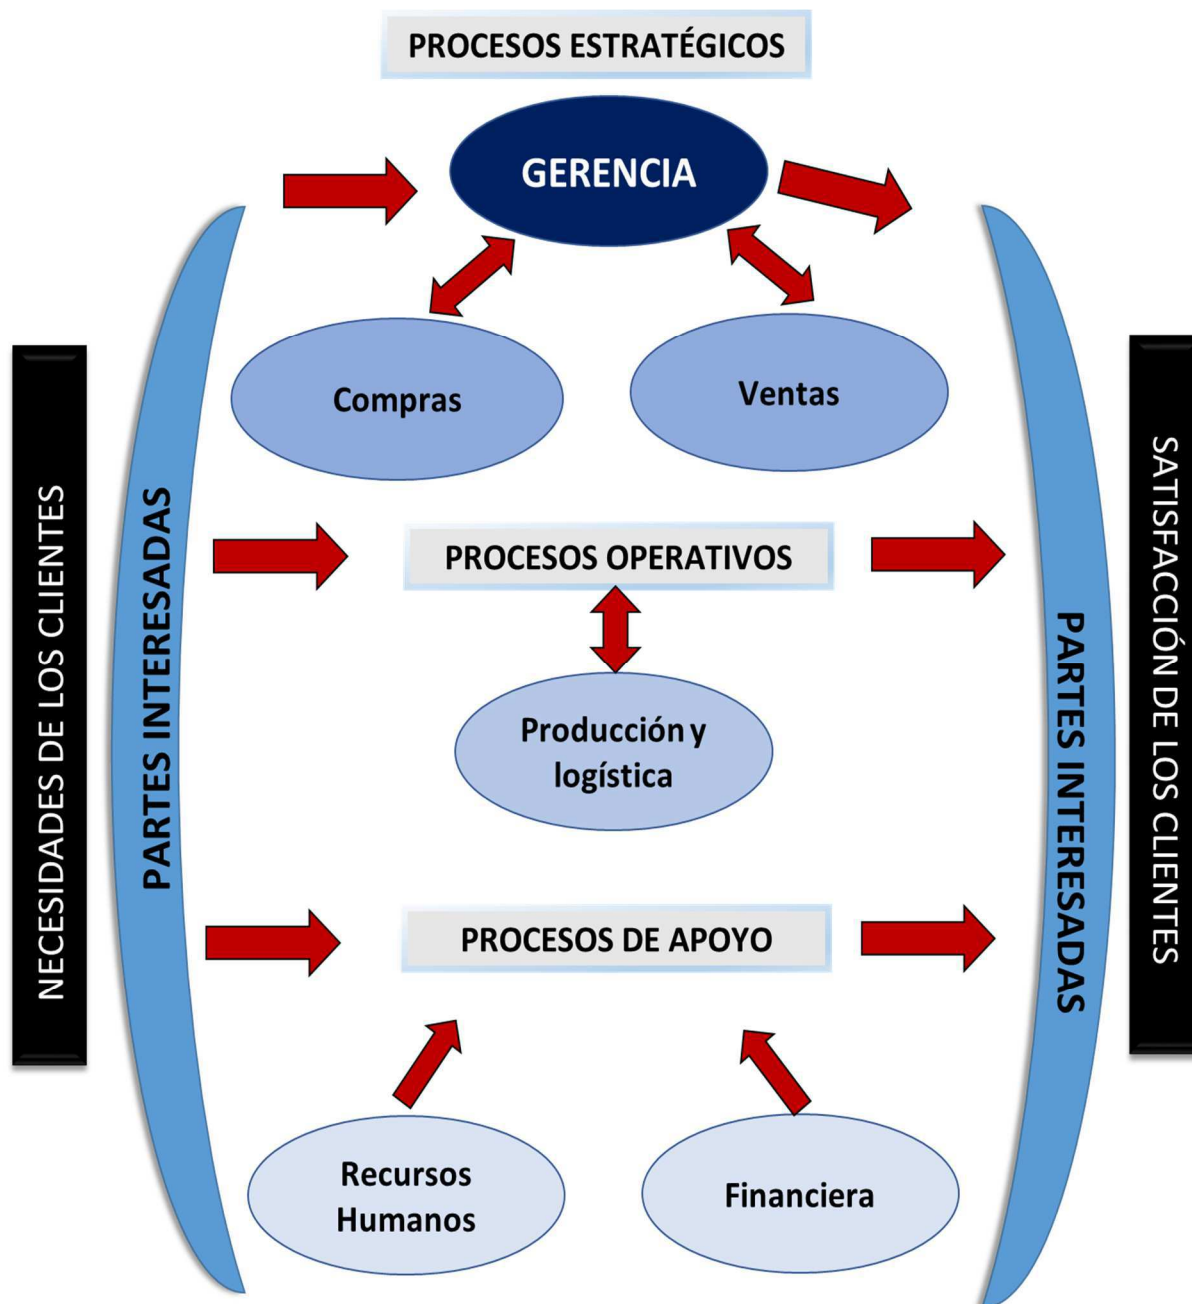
NECESIDADES DE LOS CLIENTES

PARTES INTERESADAS

PROCESOS ESTRATÉGICOS

GERENCIA

Compras

Ventas

PROCESOS OPERATIVOS

Producción y logística

PROCESOS DE APOYO

Recursos Humanos

Financiera

PARTES INTERESADAS

SATISFACCIÓN DE LOS CLIENTES